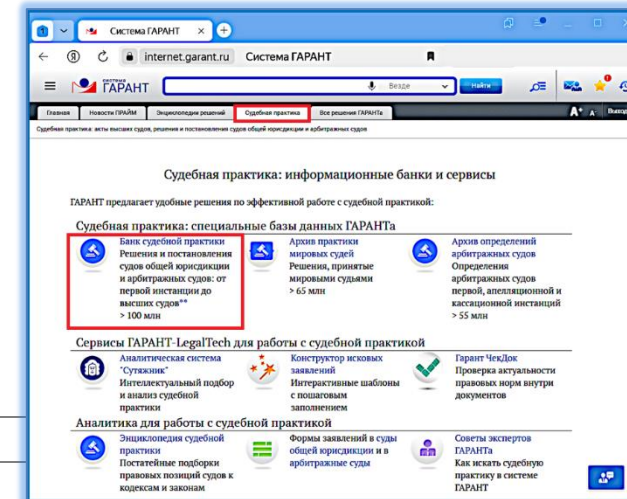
Система ГАРАНТ

internet.garant.ru Система ГАРАНТ

СИСТЕМА ГАРАНТ

Везде

Найти

Главная | Новости ПРАЙМ | Энциклопедии решений | Судебная практика | Все решения ГАРАНТа

Судебная практика: акты высших судов, решения и постановления судов общей юрисдикции и арбитражных судов

Судебная практика: информационные банки и сервисы

ГАРАНТ предлагает удобные решения по эффективной работе с судебной практикой:

Судебная практика: специальные базы данных ГАРАНТа

Банк судебной практики
Решения и постановления судов общей юрисдикции и арбитражных судов: от первой инстанции до высших судов**
> 100 млн

Архив практики мировых судей
Решения, принятые мировыми судьями
> 65 млн

Архив определений арбитражных судов
Определения арбитражных судов первой, апелляционной и кассационной инстанций
> 55 млн

Сервисы ГАРАНТ-LegalTech для работы с судебной практикой

Аналитическая система "Сутяжник"
Интеллектуальный подбор и анализ судебной практики

Конструктор исковых заявлений
Интерактивные шаблоны с пошаговым заполнением

Гарант ЧекДок
Проверка актуальности правовых норм внутри документов

Аналитика для работы с судебной практикой

Энциклопедия судебной практики
Постатейные подборки правовых позиций судов к кодексам и законам

Формы заявлений в суды общей юрисдикции и в арбитражные суды

Советы экспертов ГАРАНТа
Как искать судебную практику в системе ГАРАНТ